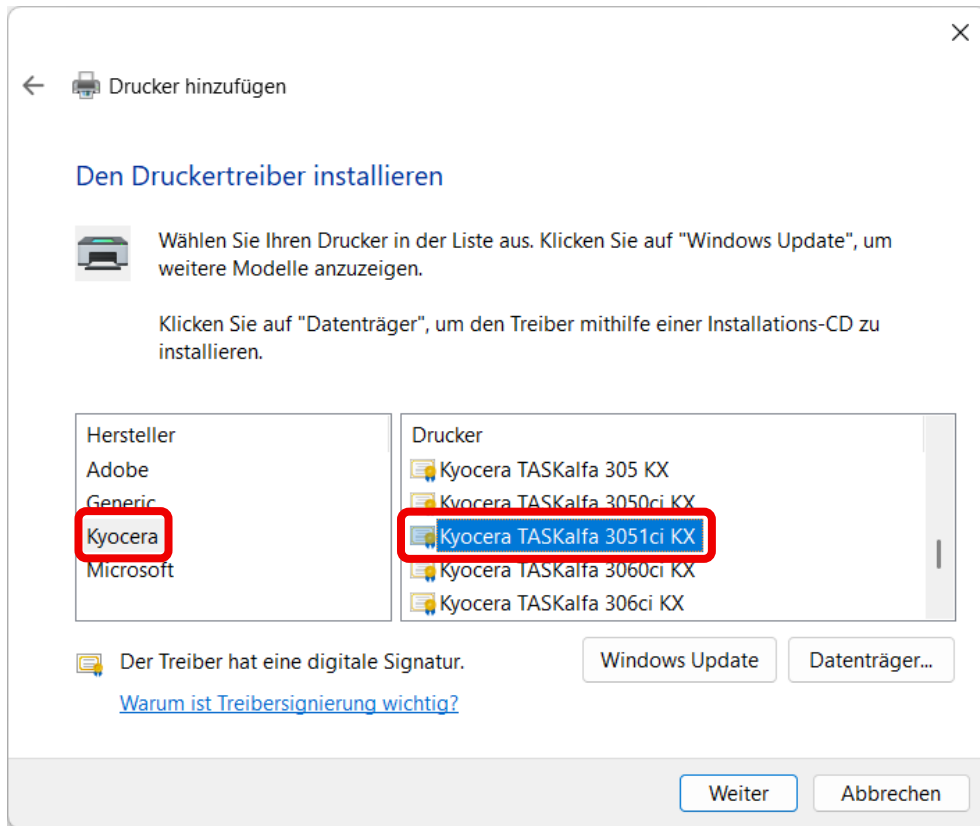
Drucker hinzufügen

Den Druckertreiber installieren

Wählen Sie Ihren Drucker in der Liste aus. Klicken Sie auf "Windows Update", um weitere Modelle anzuzeigen.

Klicken Sie auf "Datenträger", um den Treiber mithilfe einer Installations-CD zu installieren.

Hersteller
Adobe
Generic
Kyocera
Microsoft

Drucker
Kyocera TASKalfa 305 KX
Kyocera TASKalfa 3050ci KX
Kyocera TASKalfa 3051ci KX
Kyocera TASKalfa 3060ci KX
Kyocera TASKalfa 306ci KX

Der Treiber hat eine digitale Signatur.

Warum ist Treibersignierung wichtig?

Windows Update

Datenträger...

Weiter

Abbrechen